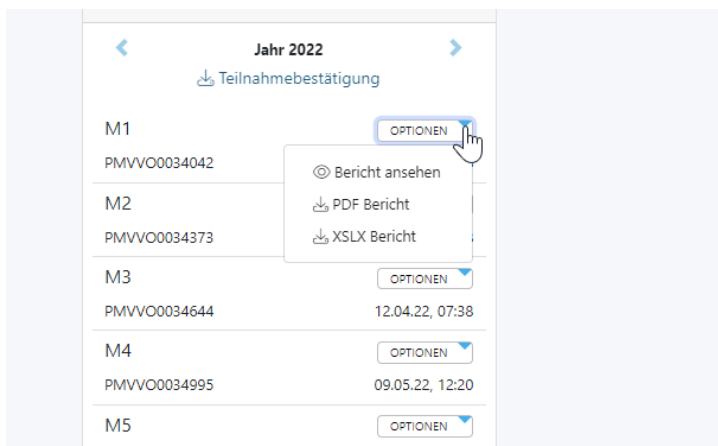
Jahr 2022

Teilnahmebestätigung

M1 OPTIONEN

PMVVO0034042

Bericht ansehen

PDF Bericht

XSLX Bericht

M2

PMVVO0034373

M3 OPTIONEN

PMVVO0034644 12.04.22, 07:38

M4 OPTIONEN

PMVVO0034995 09.05.22, 12:20

M5 OPTIONEN